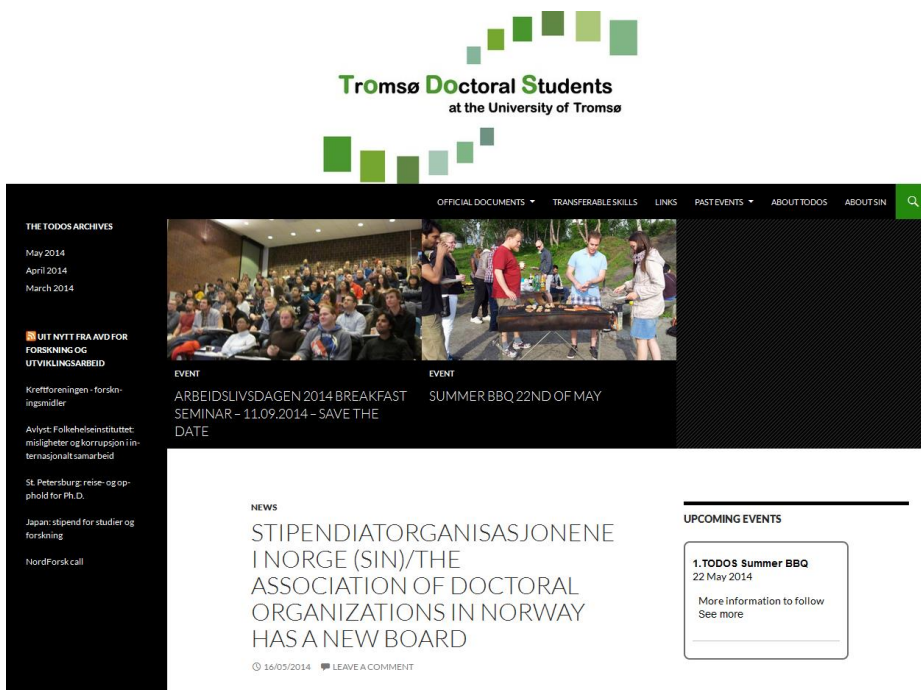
Tromsø Doctoral Students
at the University of Tromsø

OFFICIAL DOCUMENTS TRANSFERABLE SKILLS LINKS PAST EVENTS ABOUT TODOS ABOUT SIN

THE TODOS ARCHIVES

May 2014
April 2014
March 2014

UIT NYTT FRA AVD FOR FORSKNING OG UTVIKLINGSARBEID

Kreftforeningen - forskningsmidler

Avlyst: Folkehelseinstituttet: misligheter og korrupsjon i internasjonalt samarbeid

St. Petersburg: reise- og opphold for Ph.D.

Japan: stipend for studier og forskning

NordForsk call

EVENT
ARBEIDSLIVSDAGEN 2014 BREAKFAST SEMINAR – 11.09.2014 – SAVE THE DATE

EVENT
SUMMER BBQ 22ND OF MAY

NEWS
STIPENDIATORGANISASJONENE I NORGE (SIN)/THE ASSOCIATION OF DOCTORAL ORGANIZATIONS IN NORWAY HAS A NEW BOARD

16/05/2014 LEAVE A COMMENT

UPCOMING EVENTS

1.TODOS Summer BBQ
22 May 2014
More information to follow
See more